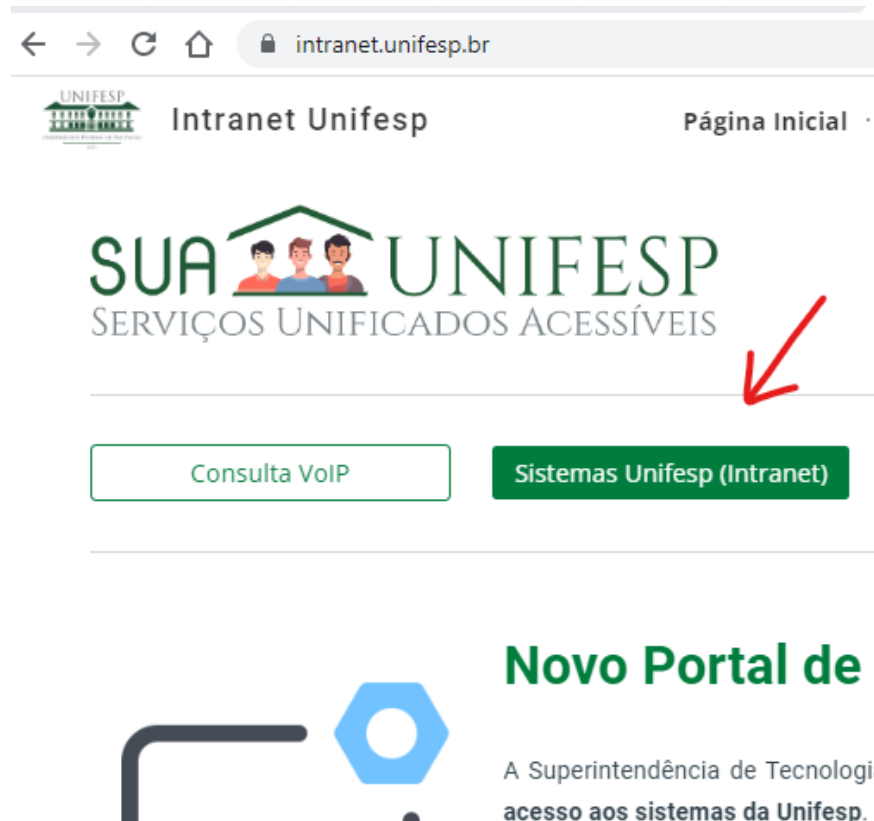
intranet.unifesp.br

UNIFESP

Intranet Unifesp

Página Inicial

SUA UNIFESP
SERVIÇOS UNIFICADOS ACESSÍVEIS

Consulta VoIP

Sistemas Unifesp (Intranet)

Novo Portal de

A Superintendência de Tecnologi
**acesso aos sistemas da Unifesp**.